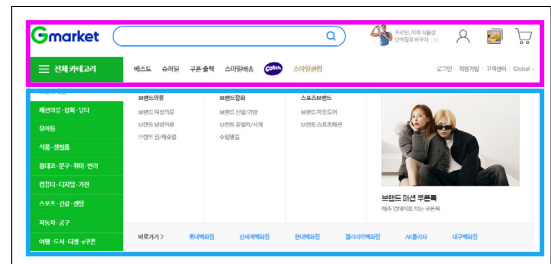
Gmarket

프로틴, 이제 시원하게 단백질을 마셔요

전체 카테고리

베스트 슈퍼딜 쿠폰 출첵 스마일배송 스마일클럽

로그인 회원가입 고객센터 Global

패션의류·잡화·뷰티
유아동
식품·생필품
홈데코·문구·취미·반려
컴퓨터·디지털·가전
스포츠·건강·렌탈
자동차·공구
여행·도서·티켓·e쿠폰

브랜드의류
브랜드 여성의류
브랜드 남성의류
브랜드 진/캐주얼

브랜드잡화
브랜드 신발/가방
브랜드 쥬얼리/시계
수입명품

스포츠브랜드
브랜드 아웃도어
브랜드 스포츠패션

브랜드 패션 쿠폰룩
매주 인기브랜드 쿠폰룩

바로가기 | 롯데백화점 신세계백화점 현대백화점 갤러리아백화점 AK플라자 내구백화점